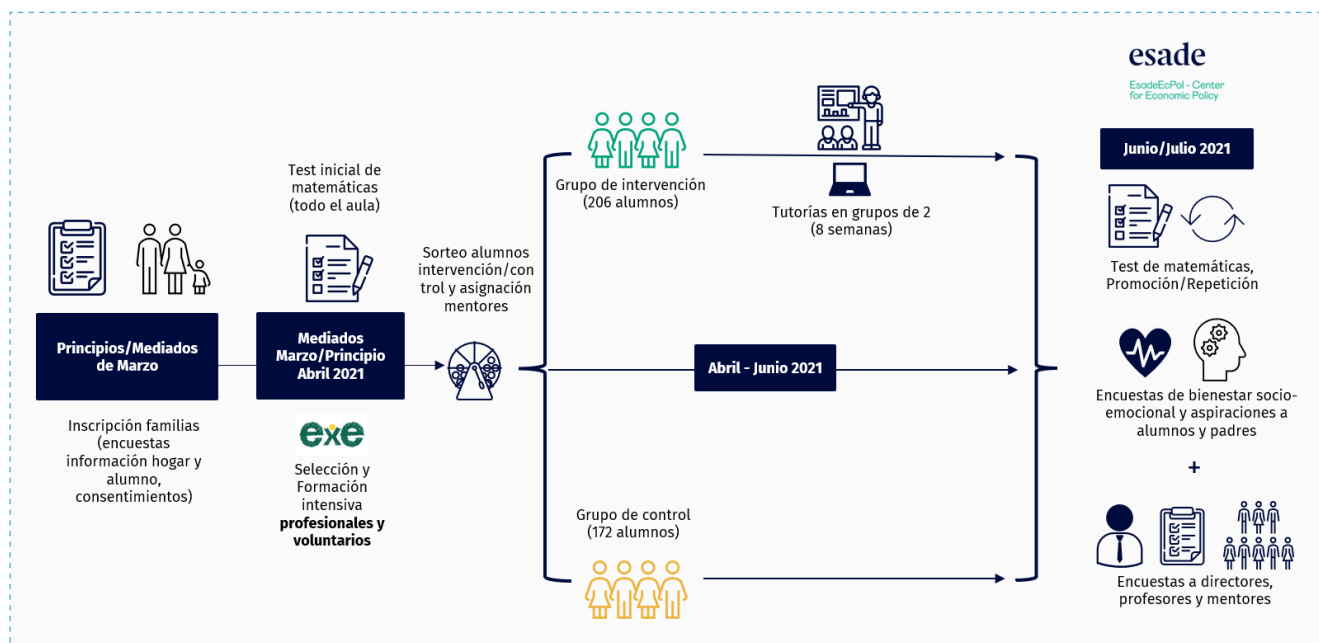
esade
EsadeEcPol - Center for Economic Policy

Principios/Mediados de Marzo

Inscripción familias (encuestas información hogar y alumno, consentimientos)

Test inicial de matemáticas (todo el aula)

Mediados Marzo/Principio Abril 2021

exe

Selección y Formación intensiva **profesionales y voluntarios**

Sorteo alumnos intervención/control y asignación mentores

Grupo de intervención (206 alumnos)

Tutorías en grupos de 2 (8 semanas)

Abril - Junio 2021

Grupo de control (172 alumnos)

Junio/Julio 2021

Test de matemáticas, Promoción/Repetición

Encuestas de bienestar socio-emocional y aspiraciones a alumnos y padres

+

Encuestas a directores, profesores y mentores